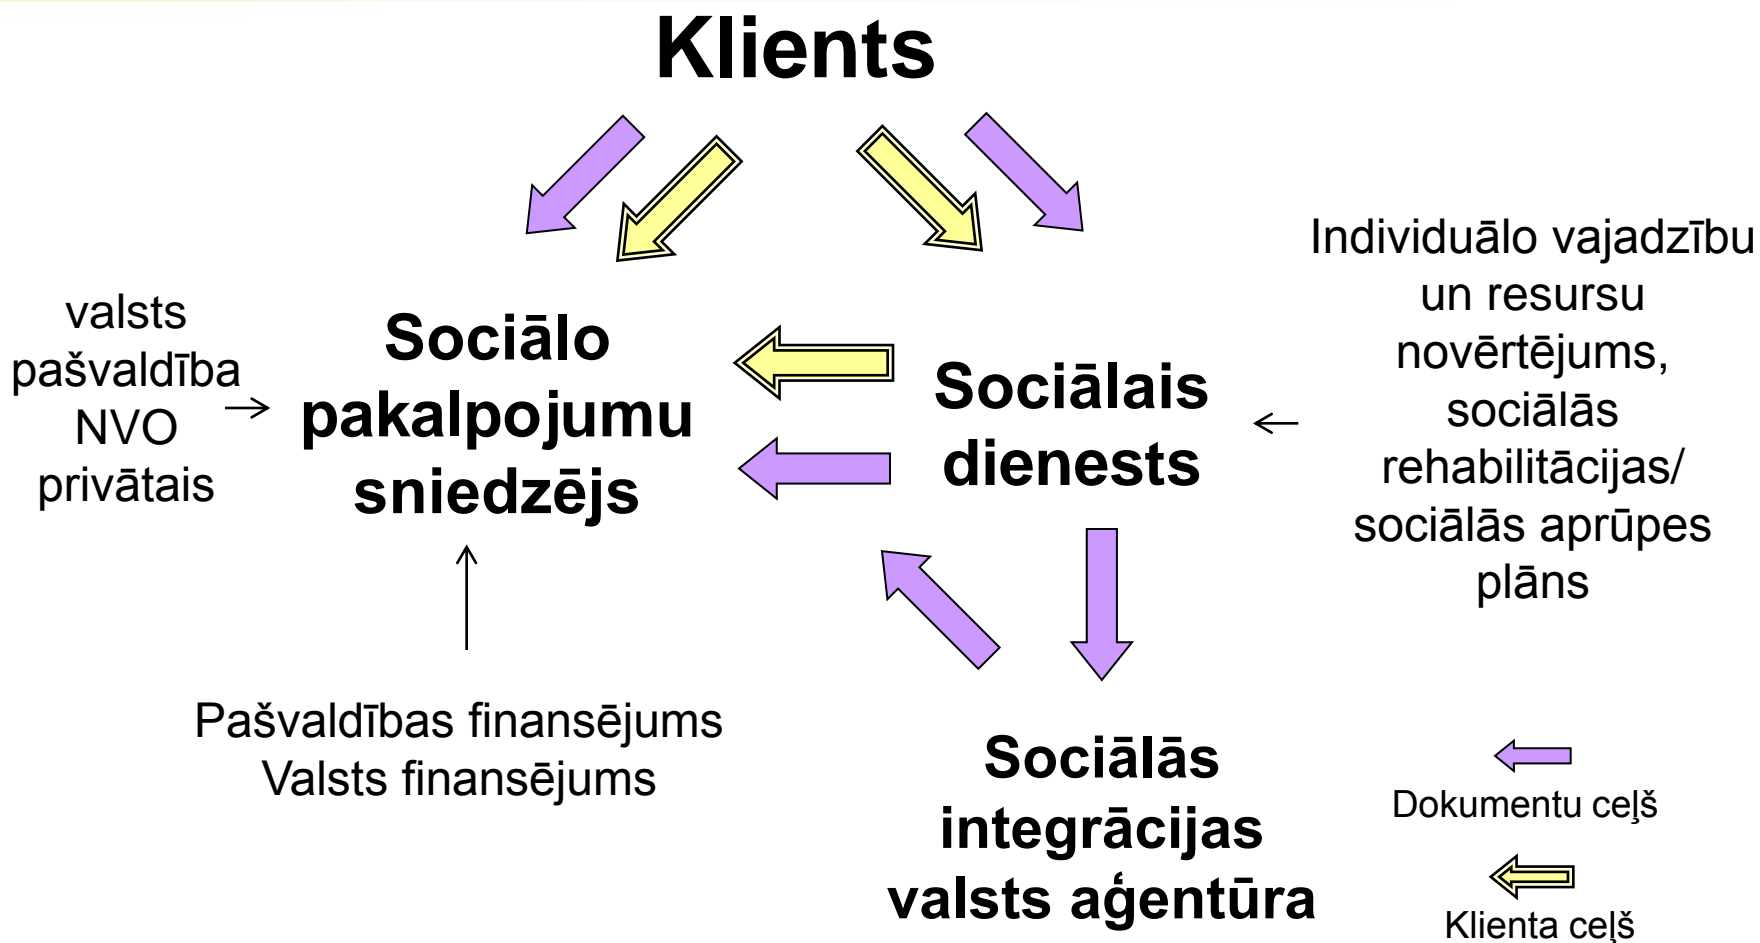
Klients

valsts
pašvaldība
NVO
privātais

Sociālo pakalpojumu sniedzējs

Sociālais dienests

Individuālo vajadzību un resursu novērtējums, sociālās rehabilitācijas/ sociālās aprūpes plāns

Pašvaldības finansējums
Valsts finansējums

Sociālās integrācijas valsts aģentūra

Dokumentu ceļš

Klienta ceļš